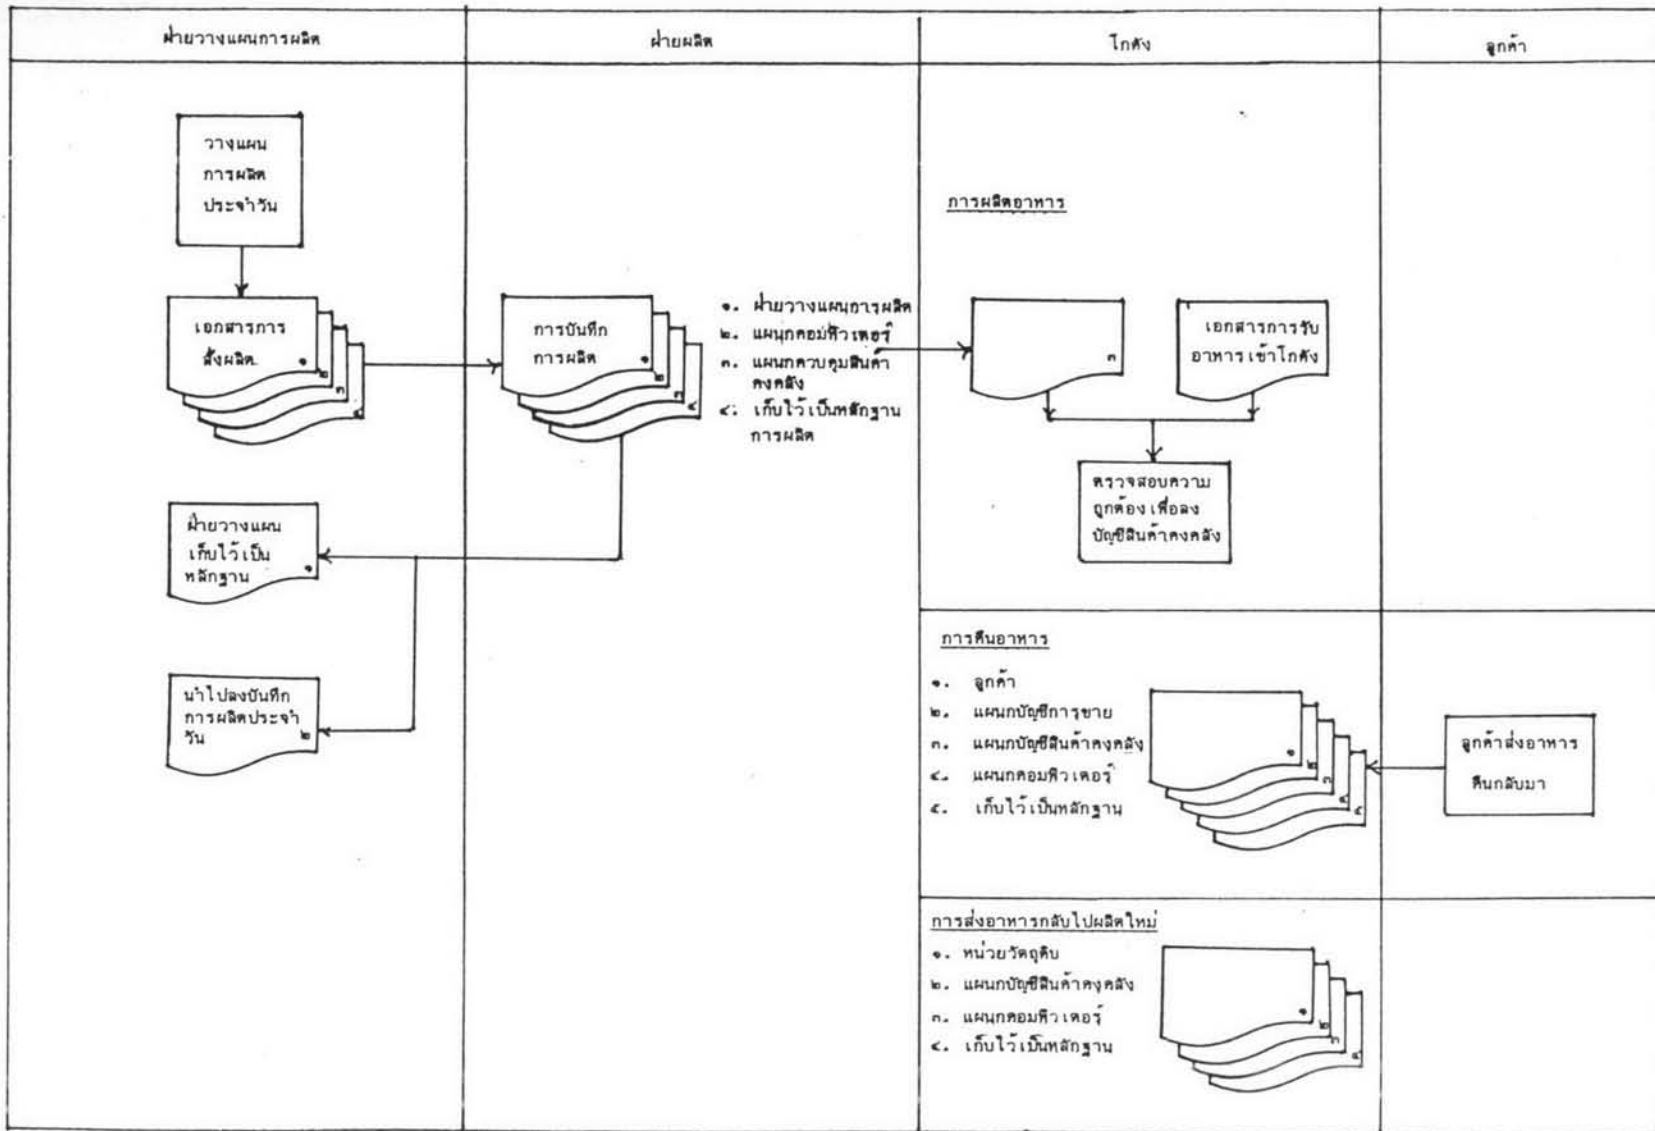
ฝ่ายวางแผนการผลิต

ฝ่ายผลิต

โกดัง

ลูกค้า

วางแผน การผลิต ประจำวัน

เอกสารการ สั่งผลิต ๑ ๒ ๓ ๔

ฝ่ายวางแผน เก็บไว้เป็น หลักฐาน ๑

นำไปลงบันทึก การผลิตประจำ วัน ๒

การบันทึก การผลิต ๑ ๒ ๓ ๔

๑. ฝ่ายวางแผนการผลิต
๒. แผนกคอมพิวเตอร์
๓. แผนกควบคุมสินค้าคงคลัง
๔. เก็บไว้เป็นหลักฐาน การผลิต

การผลิตอาหาร

๓

เอกสารการรับ อาหารเข้าโกดัง

ตรวจสอบความ ถูกต้อง เพื่อลง บัญชีสินค้าคงคลัง

การคืนอาหาร

๑. ลูกค้า
๒. แผนกบัญชีการขาย
๓. แผนกบัญชีสินค้าคงคลัง
๔. แผนกคอมพิวเตอร์
๕. เก็บไว้เป็นหลักฐาน

๑ ๒ ๓ ๔ ๕

ลูกค้าส่งอาหาร คืนกลับมา

การส่งอาหารกลับไปผลิตใหม่

๑. หน่วยวัตถุดิบ
๒. แผนกบัญชีสินค้าคงคลัง
๓. แผนกคอมพิวเตอร์
๔. เก็บไว้เป็นหลักฐาน

๑ ๒ ๓ ๔